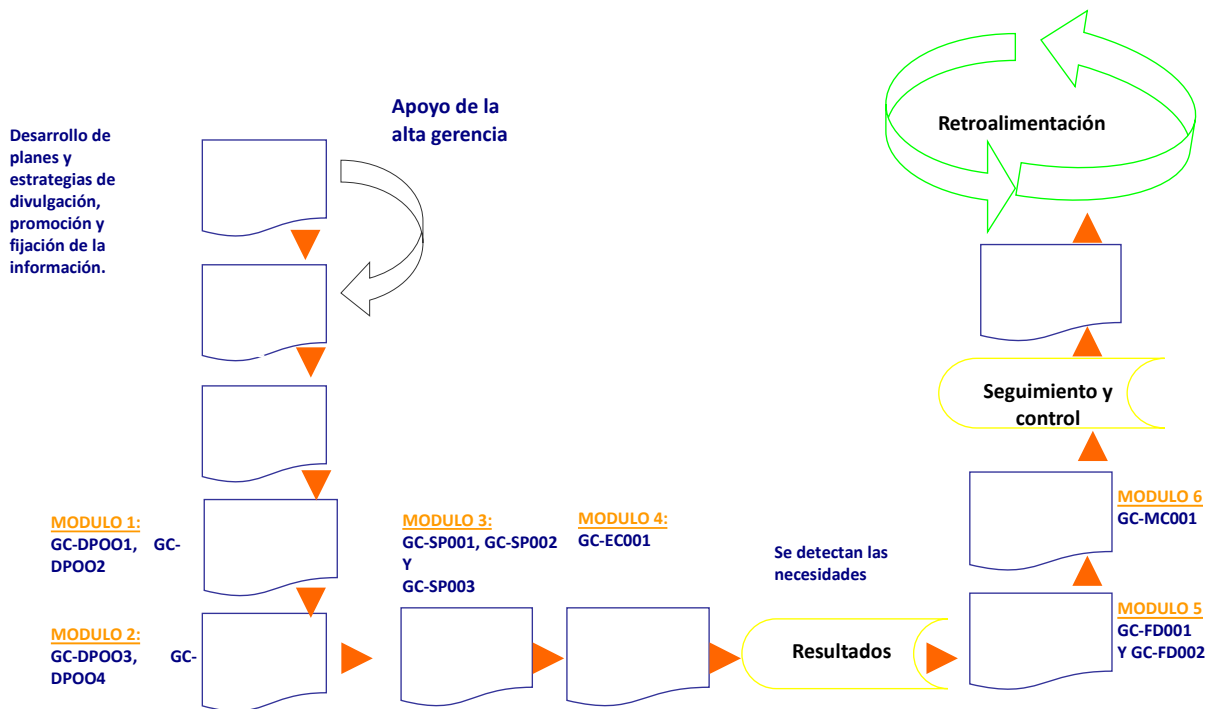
Desarrollo de planes y estrategias de divulgación, promoción y fijación de la información.

Apoyo de la alta gerencia

Retroalimentación

Seguimiento y control

MODULO 6
GC-MC001

MODULO 1:
GC-DPOO1, GC-DPOO2

MODULO 3:
GC-SP001, GC-SP002 Y GC-SP003

MODULO 4:
GC-EC001

Se detectan las necesidades

MODULO 5
GC-FD001 Y GC-FD002

MODULO 2:
GC-DPOO3, GC-DPOO4

Resultados